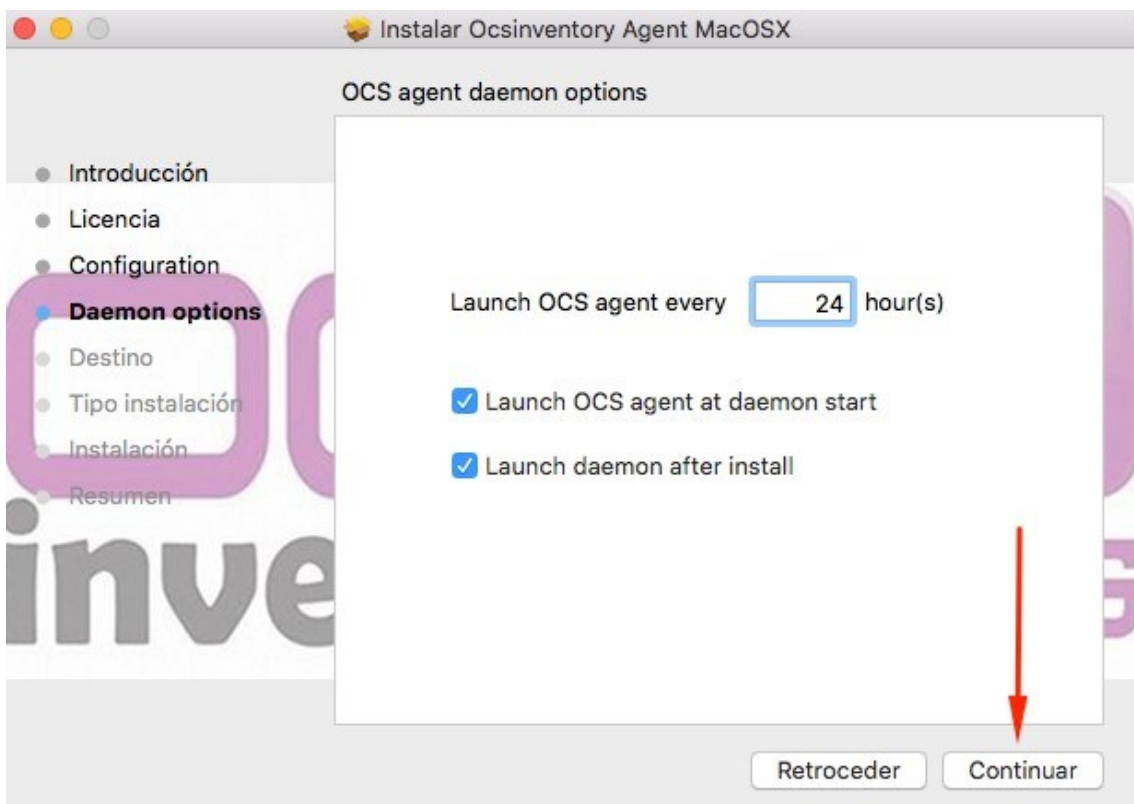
Instalar Ocsinventory Agent MacOSX

OCS agent daemon options

Introducción
Licencia
Configuration
Daemon options
Destino
Tipo instalación
Instalación
Resumen

Launch OCS agent every 24 hour(s)

Launch OCS agent at daemon start

Launch daemon after install

inve

Retroceder
Continuar